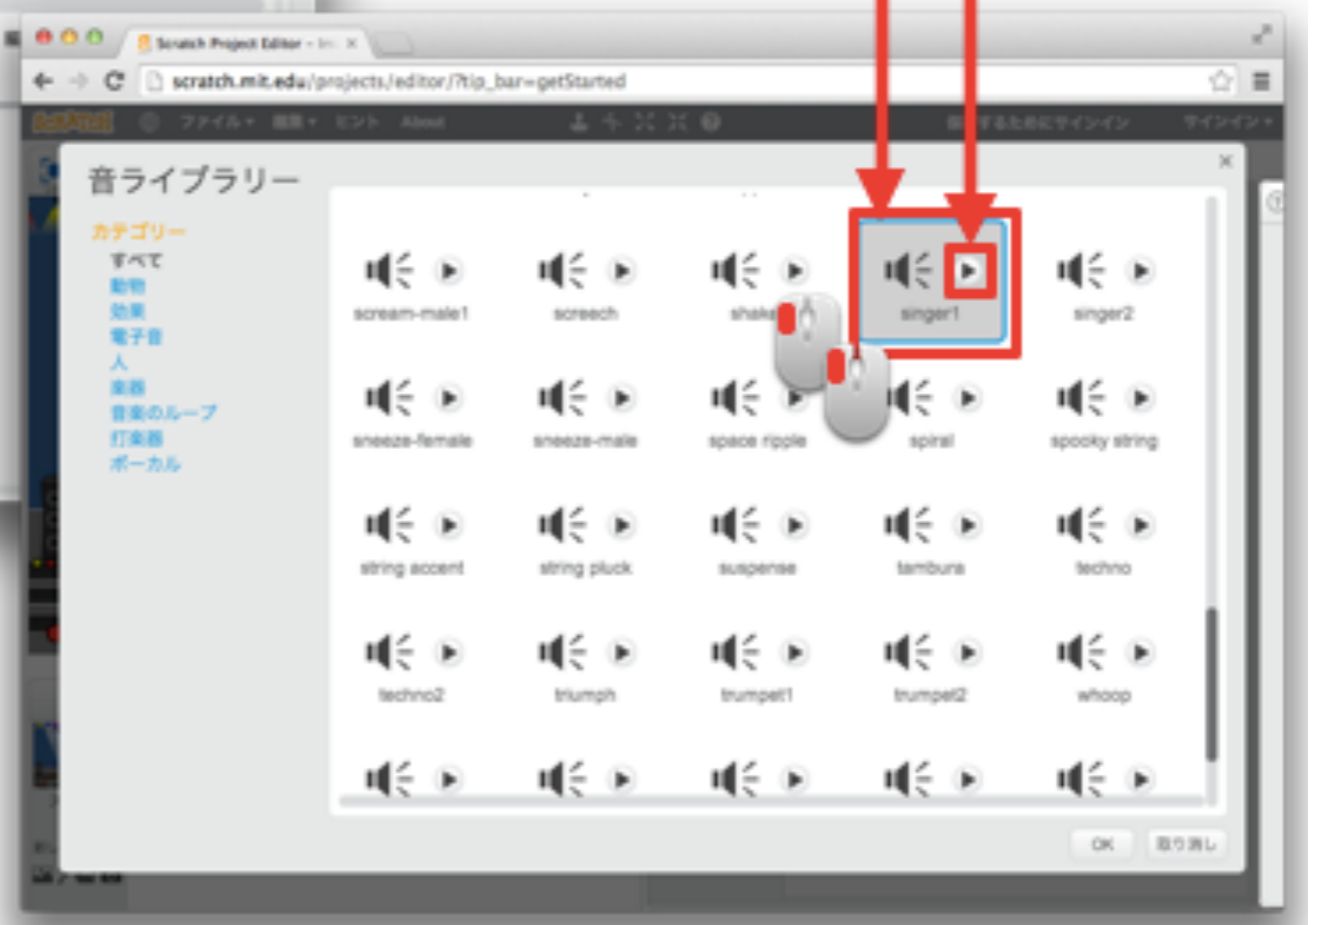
Scratch Project Editor - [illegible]

scratch.mit.edu/projects/editor/?tip_bar=getStarted

SCRATCH ファイル 編集 ヒント About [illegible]するためにサインイン サインイン

音ライブラリー

カテゴリー
すべて
動物
効果
電子音
人
楽器
音楽のループ
打楽器
ボーカル

scream-male1
screech
shake
singer1
singer2
sneeze-female
sneeze-male
space ripple
spiral
spooky string
string accent
string pluck
suspense
tambura
techno
techno2
triumph
trumpet1
trumpet2
whoop

OK
取り消し